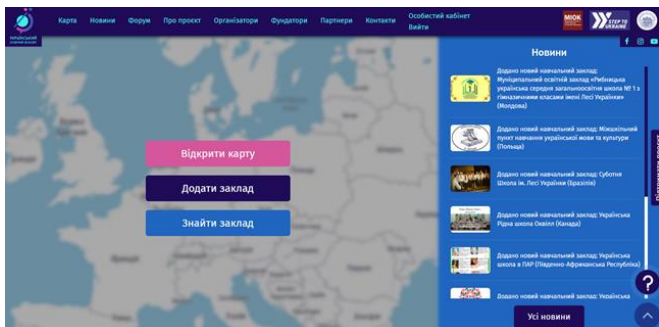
УКРАЇНСЬКИЙ ОСВІТНІЙ ПРОСТІР

Карта Новини Форум Про проєкт Організатори Фундатори Партнери Контакти

Особистий кабінет
Вийти

МІОК

STEP TO UKRAINE

Відкрити карту

Додати заклад

Знайти заклад

Новини

Додано новий навчальний заклад: Муніципальний освітній заклад «Рибницька українська середня загальноосвітня школа № 1 з гімназичними класами імені Лесі Українки» (Молдова)

Додано новий навчальний заклад: Міжшкільний пункт навчання української мови та культури (Польща)

Додано новий навчальний заклад: Суботня Школа ім. Лесі Українки (Бразилія)

Додано новий навчальний заклад: Українська Рідна школа Онайлі (Канада)

Додано новий навчальний заклад: Українська школа в ПАР (Південно-Африканська Республіка)

Додано новий навчальний заклад: Українська

Усі новини

?

Зворотний зв'язок